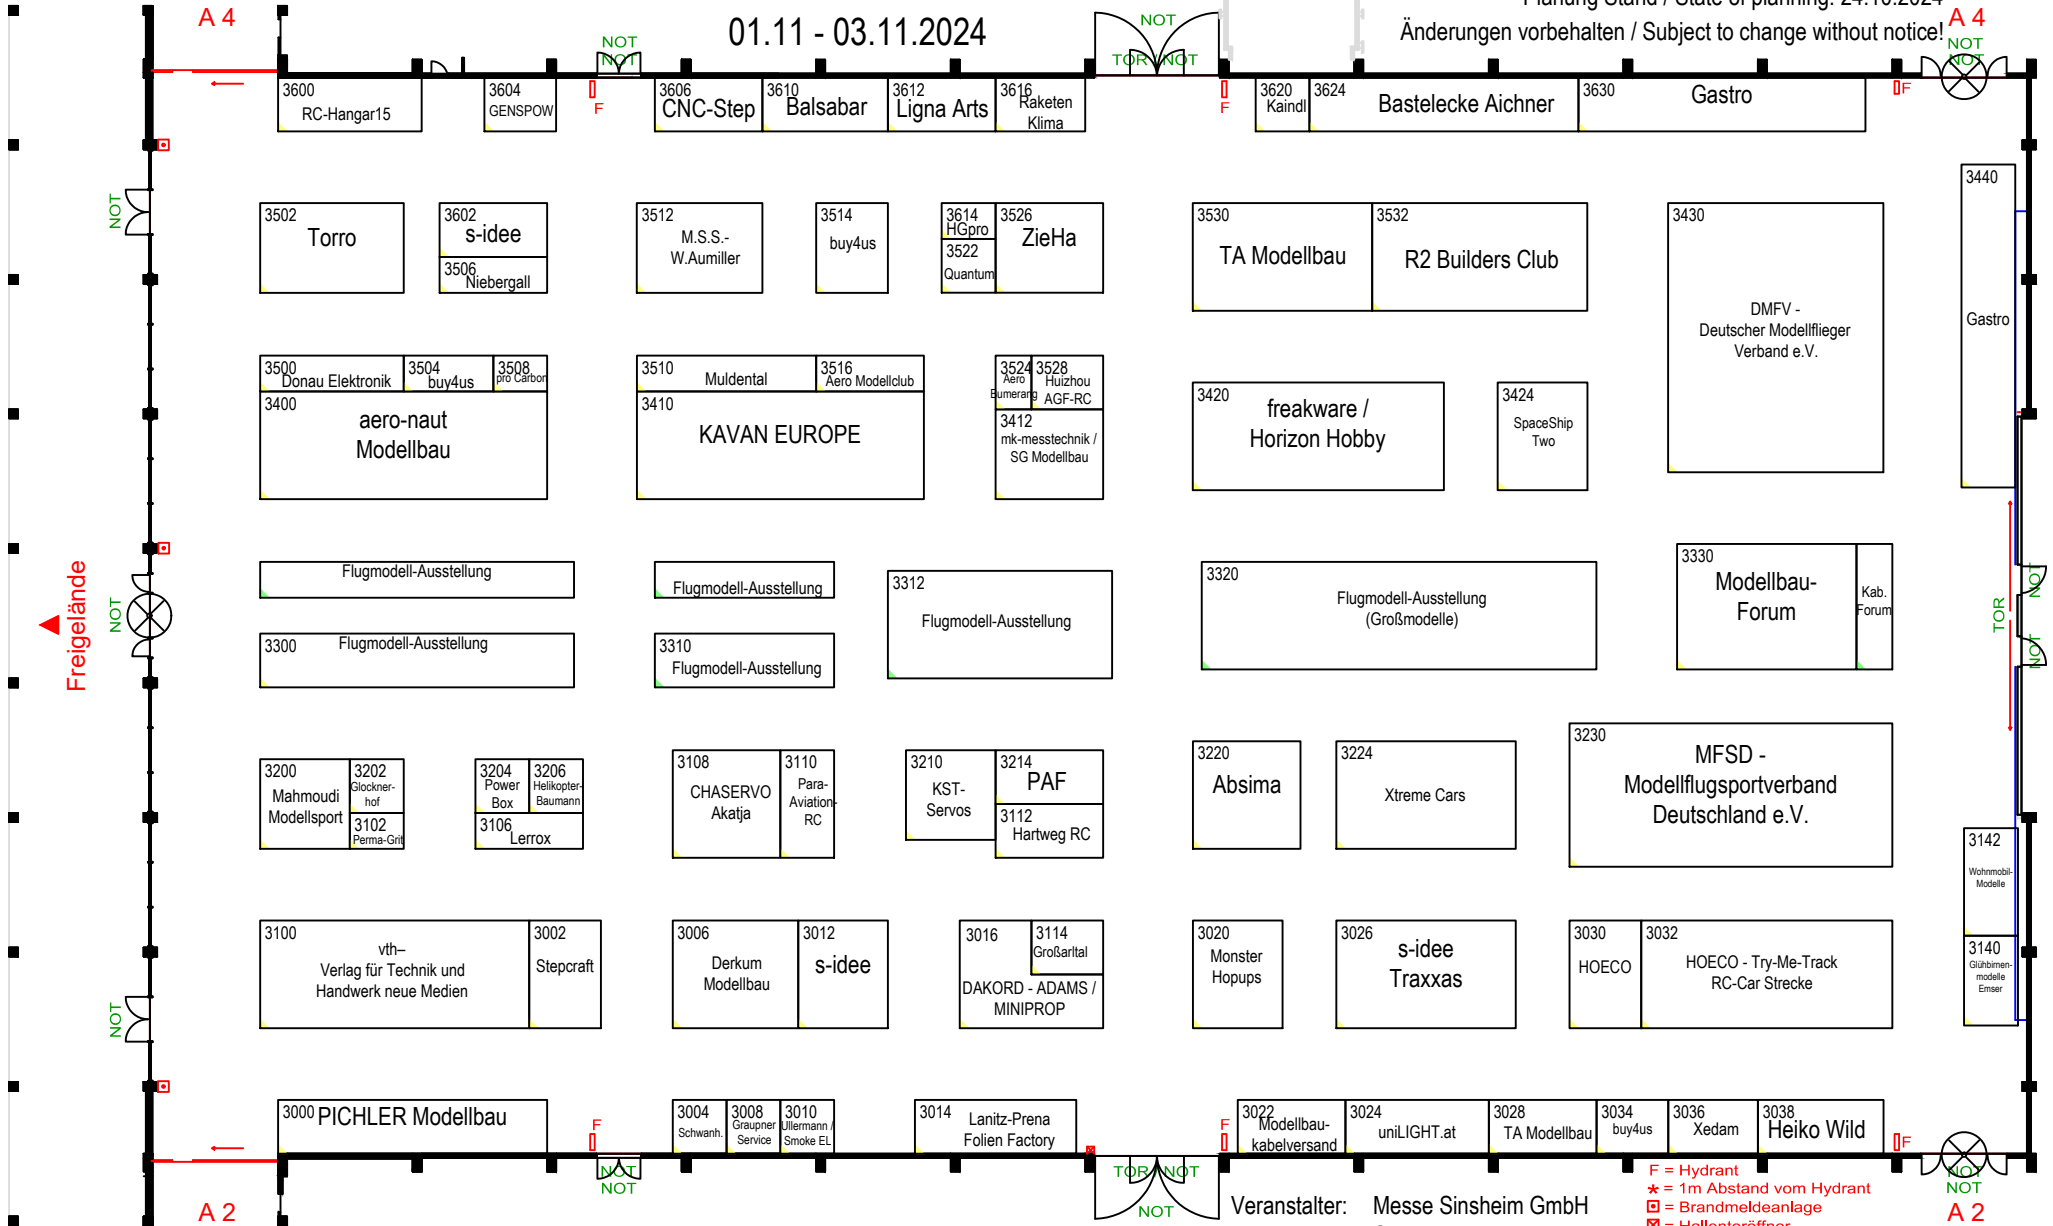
A 4
NOT
NOT
01.11 - 03.11.2024
NOT
TOR
NOT
Planung Stand / State of planning: 24.10.2024
Änderungen vorbehalten / Subject to change without notice!
A 4
NOT
NOT

3600 RC-Hangar15
3604 GENSPOW
F
3606 CNC-Step
3610 Balsabar
3612 Ligna Arts
3616 Raketen Klima
F
3620 Kaindl
3624 Bastelecke Aichner
3630 Gastro
F

3440 Gastro

3502 Torro
3602 s-idee
3506 Niebergall
3512 M.S.S.- W.Aumiller
3514 buy4us
3614 HGpro
3522 Quantum
3526 ZieHa
3530 TA Modellbau
3532 R2 Builders Club
3430 DMFV - Deutscher Modellflieger Verband e.V.

NOT

3500 Donau Elektronik
3504 buy4us
3508 pro Carbon
3400 aero-naut Modellbau
3510 Muldental
3516 Aero Modellclub
3410 KAVAN EUROPE
3524 Aero Bumerang
3528 Huizhou AGF-RC
3412 mk-messtechnik / SG Modellbau
3420 freakware / Horizon Hobby
3424 SpaceShip Two

Freigelände
NOT

Flugmodell-Ausstellung
3300 Flugmodell-Ausstellung
Flugmodell-Ausstellung
3310 Flugmodell-Ausstellung
3312 Flugmodell-Ausstellung
3320 Flugmodell-Ausstellung (Großmodelle)
3330 Modellbau-Forum
Kab. Forum
TOR
NOT
NOT

3200 Mahmoudi Modellsport
3202 Glockner-hof
3102 Perma-Grit
3204 Power Box
3206 Helikopter-Baumann
3106 Lerrox
3108 CHASERVO Akatja
3110 Para-Aviation RC
3210 KST-Servos
3214 PAF
3112 Hartweg RC
3220 Absima
3224 Xtreme Cars
3230 MFSD - Modellflugsportverband Deutschland e.V.
3142 Wohnmobil-Modelle

NOT

3100 vth– Verlag für Technik und Handwerk neue Medien
3002 Stepcraft
3006 Derkum Modellbau
3012 s-idee
3016 DAKORD - ADAMS / MINIPROP
3114 Großarltal
3020 Monster Hopups
3026 s-idee Traxxas
3030 HOECO
3032 HOECO - Try-Me-Track RC-Car Strecke
3140 Glühbirnen-modelle Emser

3000 PICHLER Modellbau
F
3004 Schwanh.
3008 Graupner Service
3010 Ullermann / Smoke EL
3014 Lanitz-Prena Folien Factory
F
3022 Modellbau-kabelversand
3024 uniLIGHT.at
3028 TA Modellbau
3034 buy4us
3036 Xedam
3038 Heiko Wild
F

A 2
NOT
NOT
TOR
NOT
NOT
Veranstalter: Messe Sinsheim GmbH
F = Hydrant
* = 1m Abstand vom Hydrant
= Brandmeldeanlage
= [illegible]
NOT
NOT
A 2